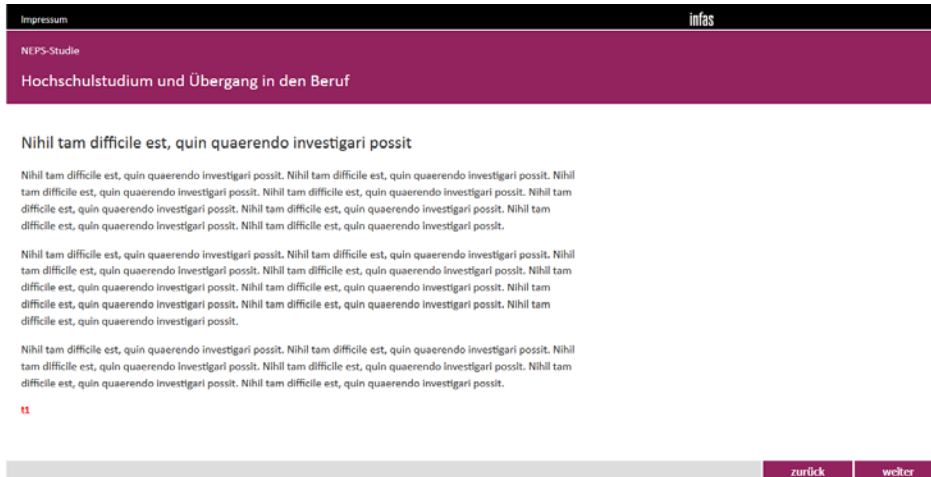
Impressum

infas

NEPS-Studie

Hochschulstudium und Übergang in den Beruf

Nihil tam difficile est, quin quaerendo investigari possit

Nihil tam difficile est, quin quaerendo investigari possit. Nihil tam difficile est, quin quaerendo investigari possit. Nihil tam difficile est, quin quaerendo investigari possit. Nihil tam difficile est, quin quaerendo investigari possit. Nihil tam difficile est, quin quaerendo investigari possit. Nihil tam difficile est, quin quaerendo investigari possit. Nihil tam difficile est, quin quaerendo investigari possit. Nihil tam difficile est, quin quaerendo investigari possit.

Nihil tam difficile est, quin quaerendo investigari possit. Nihil tam difficile est, quin quaerendo investigari possit. Nihil tam difficile est, quin quaerendo investigari possit. Nihil tam difficile est, quin quaerendo investigari possit. Nihil tam difficile est, quin quaerendo investigari possit. Nihil tam difficile est, quin quaerendo investigari possit. Nihil tam difficile est, quin quaerendo investigari possit. Nihil tam difficile est, quin quaerendo investigari possit. Nihil tam difficile est, quin quaerendo investigari possit.

Nihil tam difficile est, quin quaerendo investigari possit. Nihil tam difficile est, quin quaerendo investigari possit. Nihil tam difficile est, quin quaerendo investigari possit. Nihil tam difficile est, quin quaerendo investigari possit. Nihil tam difficile est, quin quaerendo investigari possit. Nihil tam difficile est, quin quaerendo investigari possit. Nihil tam difficile est, quin quaerendo investigari possit.

t1

zurück

weiter